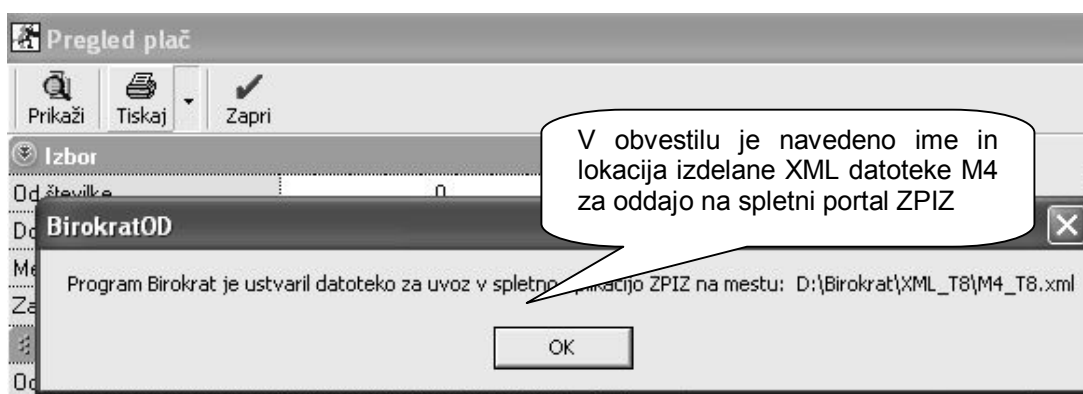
Pregled plač

Prikaži Tiskaj Zapri

Izbor

Od številke 0

Do

Me

Za

Od

V obvestilu je navedeno ime in lokacija izdelane XML datoteke M4 za oddajo na spletni portal ZPIZ

BirokratOD

Program Birokrat je ustvaril datoteko za uvoz v spletno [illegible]ikacijo ZPIZ na mestu: D:\Birokrat\XML_T8\M4_T8.xml

OK